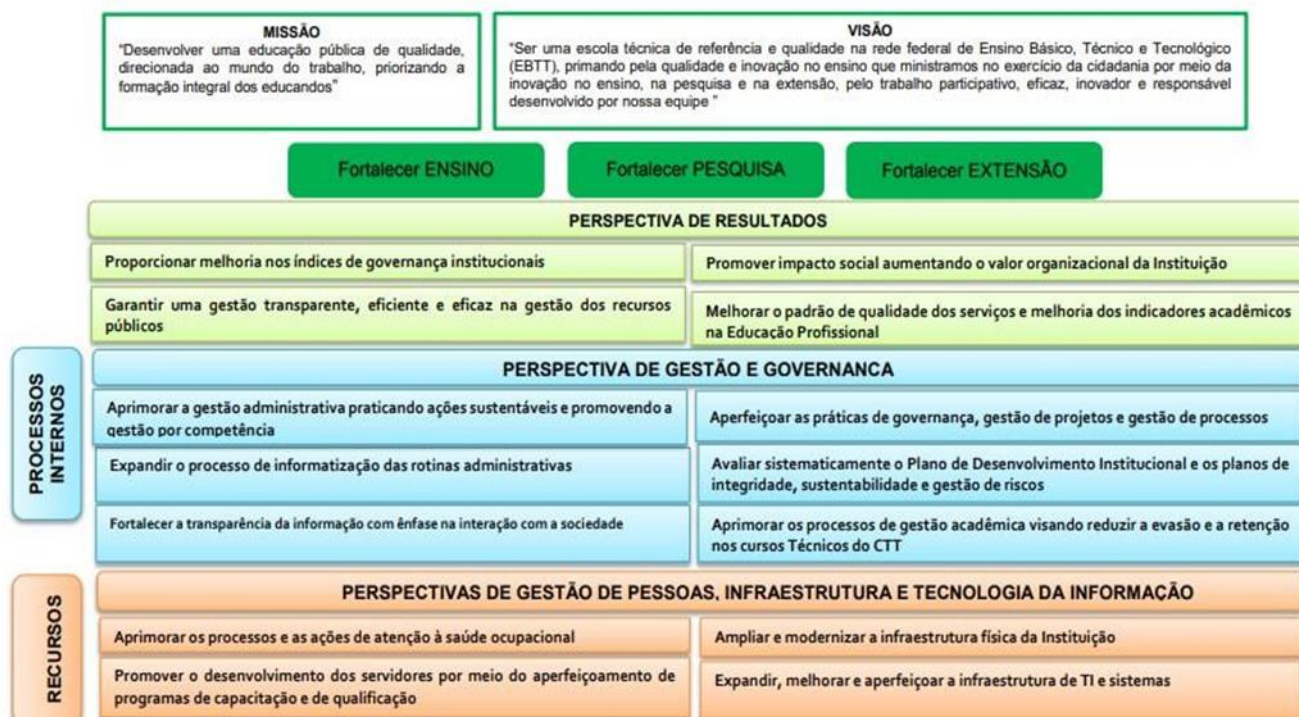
MISSÃO
"Desenvolver uma educação pública de qualidade, direcionada ao mundo do trabalho, priorizando a formação integral dos educandos"

VISÃO
"Ser uma escola técnica de referência e qualidade na rede federal de Ensino Básico, Técnico e Tecnológico (EBTT), primando pela qualidade e inovação no ensino que ministramos no exercício da cidadania por meio da inovação no ensino, na pesquisa e na extensão, pelo trabalho participativo, eficaz, inovador e responsável desenvolvido por nossa equipe "

Fortalecer ENSINO

Fortalecer PESQUISA

Fortalecer EXTENSÃO

PERSPECTIVA DE RESULTADOS

Proporcionar melhoria nos índices de governança institucionais

Promover impacto social aumentando o valor organizacional da Instituição

Garantir uma gestão transparente, eficiente e eficaz na gestão dos recursos públicos

Melhorar o padrão de qualidade dos serviços e melhoria dos indicadores acadêmicos na Educação Profissional

PROCESSOS INTERNOS

PERSPECTIVA DE GESTÃO E GOVERNANCA

Aprimorar a gestão administrativa praticando ações sustentáveis e promovendo a gestão por competência

Aperfeiçoar as práticas de governança, gestão de projetos e gestão de processos

Expandir o processo de informatização das rotinas administrativas

Avaliar sistematicamente o Plano de Desenvolvimento Institucional e os planos de integridade, sustentabilidade e gestão de riscos

Fortalecer a transparência da informação com ênfase na interação com a sociedade

Aprimorar os processos de gestão acadêmica visando reduzir a evasão e a retenção nos cursos Técnicos do CTT

RECURSOS

PERSPECTIVAS DE GESTÃO DE PESSOAS, INFRAESTRUTURA E TECNOLOGIA DA INFORMAÇÃO

Aprimorar os processos e as ações de atenção à saúde ocupacional

Ampliar e modernizar a infraestrutura física da Instituição

Promover o desenvolvimento dos servidores por meio do aperfeiçoamento de programas de capacitação e de qualificação

Expandir, melhorar e aperfeiçoar a infraestrutura de TI e sistemas